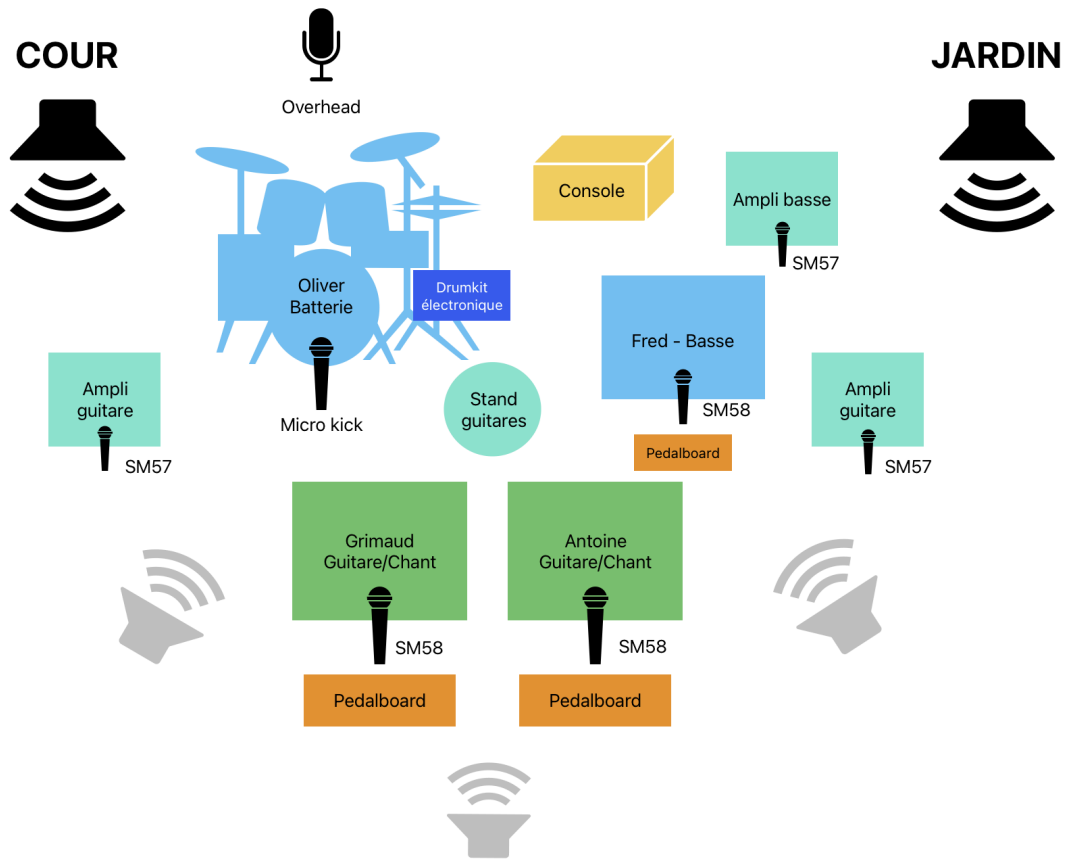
COUR

Overhead

JARDIN

Console

Ampli basse

SM57

Oliver Batterie

Drumkit électronique

Fred - Basse

Ampli guitare

Micro kick

Stand guitares

SM58

Ampli guitare

SM57

Pedalboard

SM57

Grimaud Guitare/Chant

Antoine Guitare/Chant

SM58

SM58

Pedalboard

Pedalboard